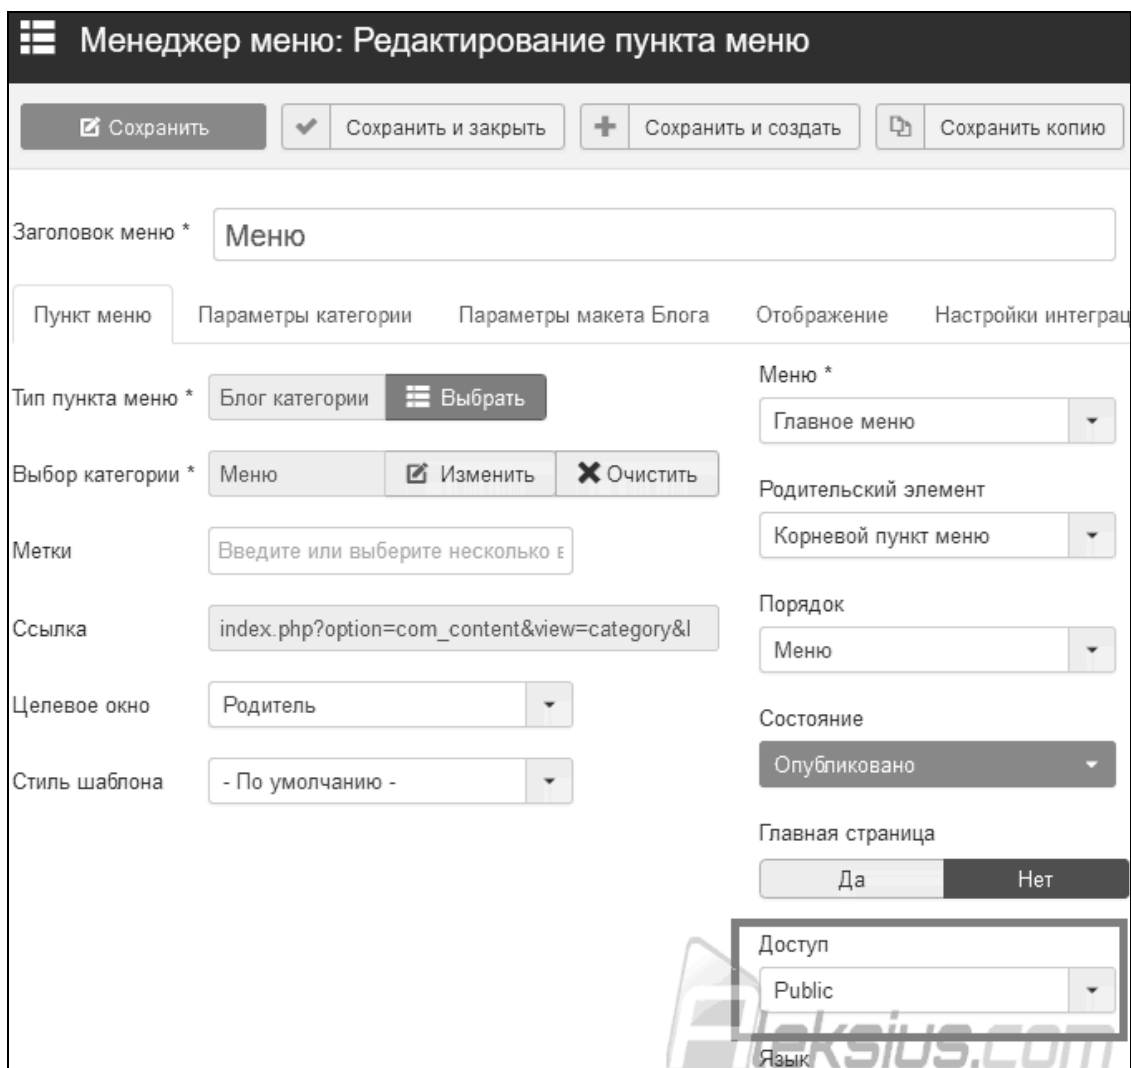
Менеджер меню: Редактирование пункта меню

Сохранить | Сохранить и закрыть | Сохранить и создать | Сохранить копию

Заголовок меню * Меню

Пункт меню | Параметры категории | Параметры макета Блога | Отображение | Настройки интеграц

Тип пункта меню * Блог категории Выбрать

Выбор категории * Меню Изменить Очистить

Метки Введите или выберите несколько е

Ссылка index.php?option=com_content&view=category&l

Целевое окно Родитель

Стиль шаблона - По умолчанию -

Меню *
Главное меню

Родительский элемент
Корневой пункт меню

Порядок
Меню

Состояние
Опубликовано

Главная страница
Да Нет

Доступ
Public

Язык

Aleksius.com